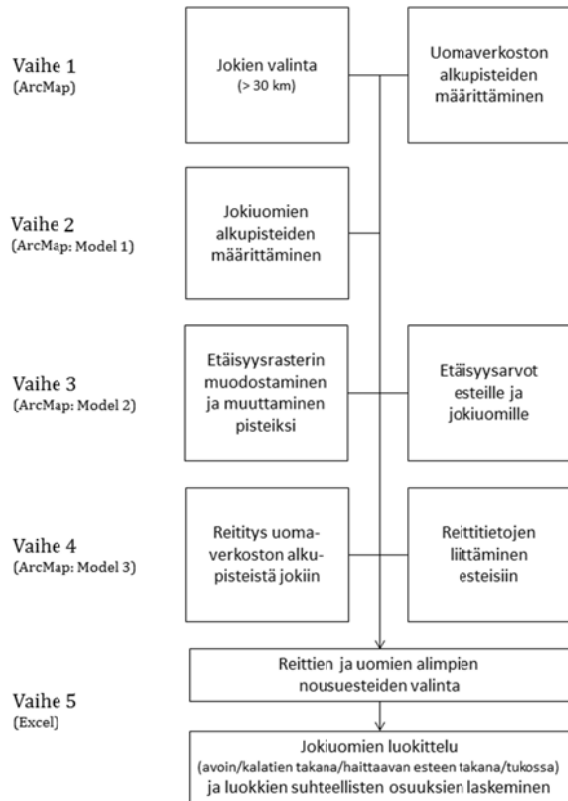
Vaihe 1
(ArcMap)

Jokien valinta
(> 30 km)

Uomaverkoston alkupisteiden määrittäminen

Vaihe 2
(ArcMap: Model 1)

Jokiuomien alkupisteiden määrittäminen

Vaihe 3
(ArcMap: Model 2)

Etäisyysrasterin muodostaminen ja muuttaminen pisteiksi

Etäisyysarvot esteille ja jokiuomille

Vaihe 4
(ArcMap: Model 3)

Reititys uomaverkoston alkupisteistä jokiin

Reittitietojen liittäminen esteisiin

Reittien ja uomien alimpien nousuesteiden valinta

Vaihe 5
(Excel)

Jokiuomien luokittelu
(avoin/kalatien takana/haittaavan esteen takana/tukossa)
ja luokkien suhteellisten osuuksien laskeminen